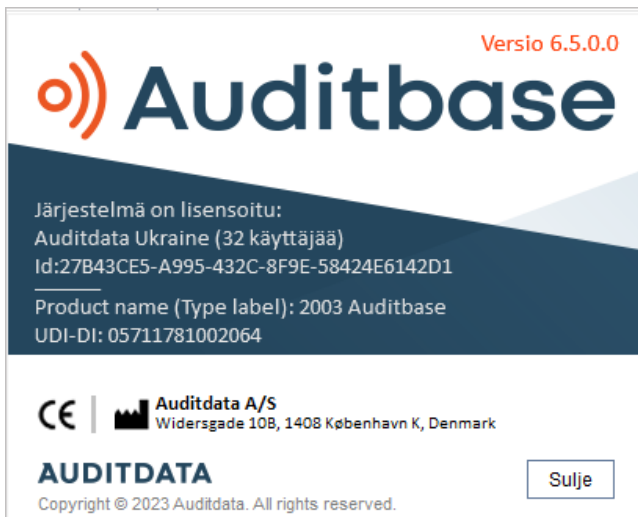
Versio 6.5.0.0

Auditbase

Järjestelmä on lisensoitu:
Auditdata Ukraine (32 käyttäjää)
Id:27B43CE5-A995-432C-8F9E-58424E6142D1

Product name (Type label): 2003 Auditbase
UDI-DI: 05711781002064

CE

Auditdata A/S
Widersgade 10B, 1408 København K, Denmark

AUDITDATA
Copyright © 2023 Auditdata. All rights reserved.

Sulje